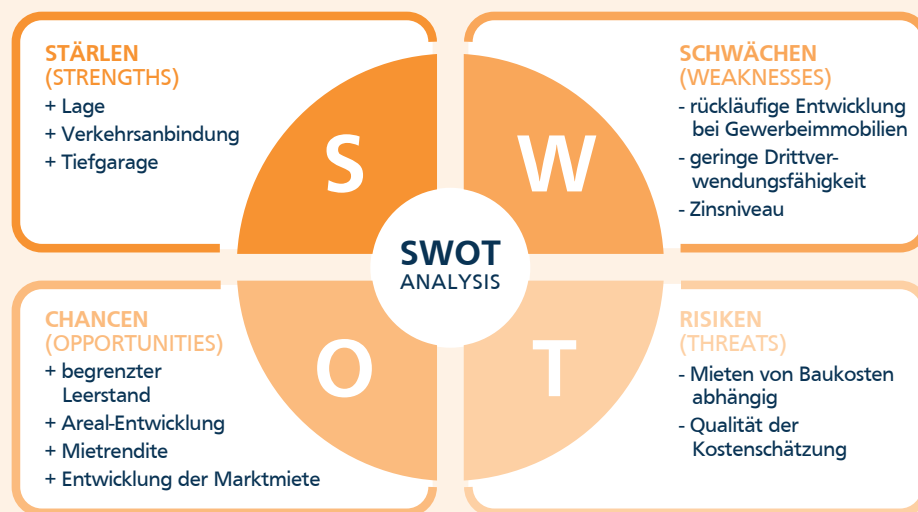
STÄRLEN
(STRENGTHS)
+ Lage
+ Verkehrsanbindung
+ Tiefgarage

S

W

SCHWÄCHEN
(WEAKNESSES)
- rückläufige Entwicklung bei Gewerbeimmobilien
- geringe Drittverwendungsfähigkeit
- Zinsniveau

SWOT
ANALYSIS

CHANCEN
(OPPORTUNITIES)
+ begrenzter Leerstand
+ Areal-Entwicklung
+ Mietrendite
+ Entwicklung der Marktmiete

O

T

RISIKEN
(THREATS)
- Mieten von Baukosten abhängig
- Qualität der Kostenschätzung